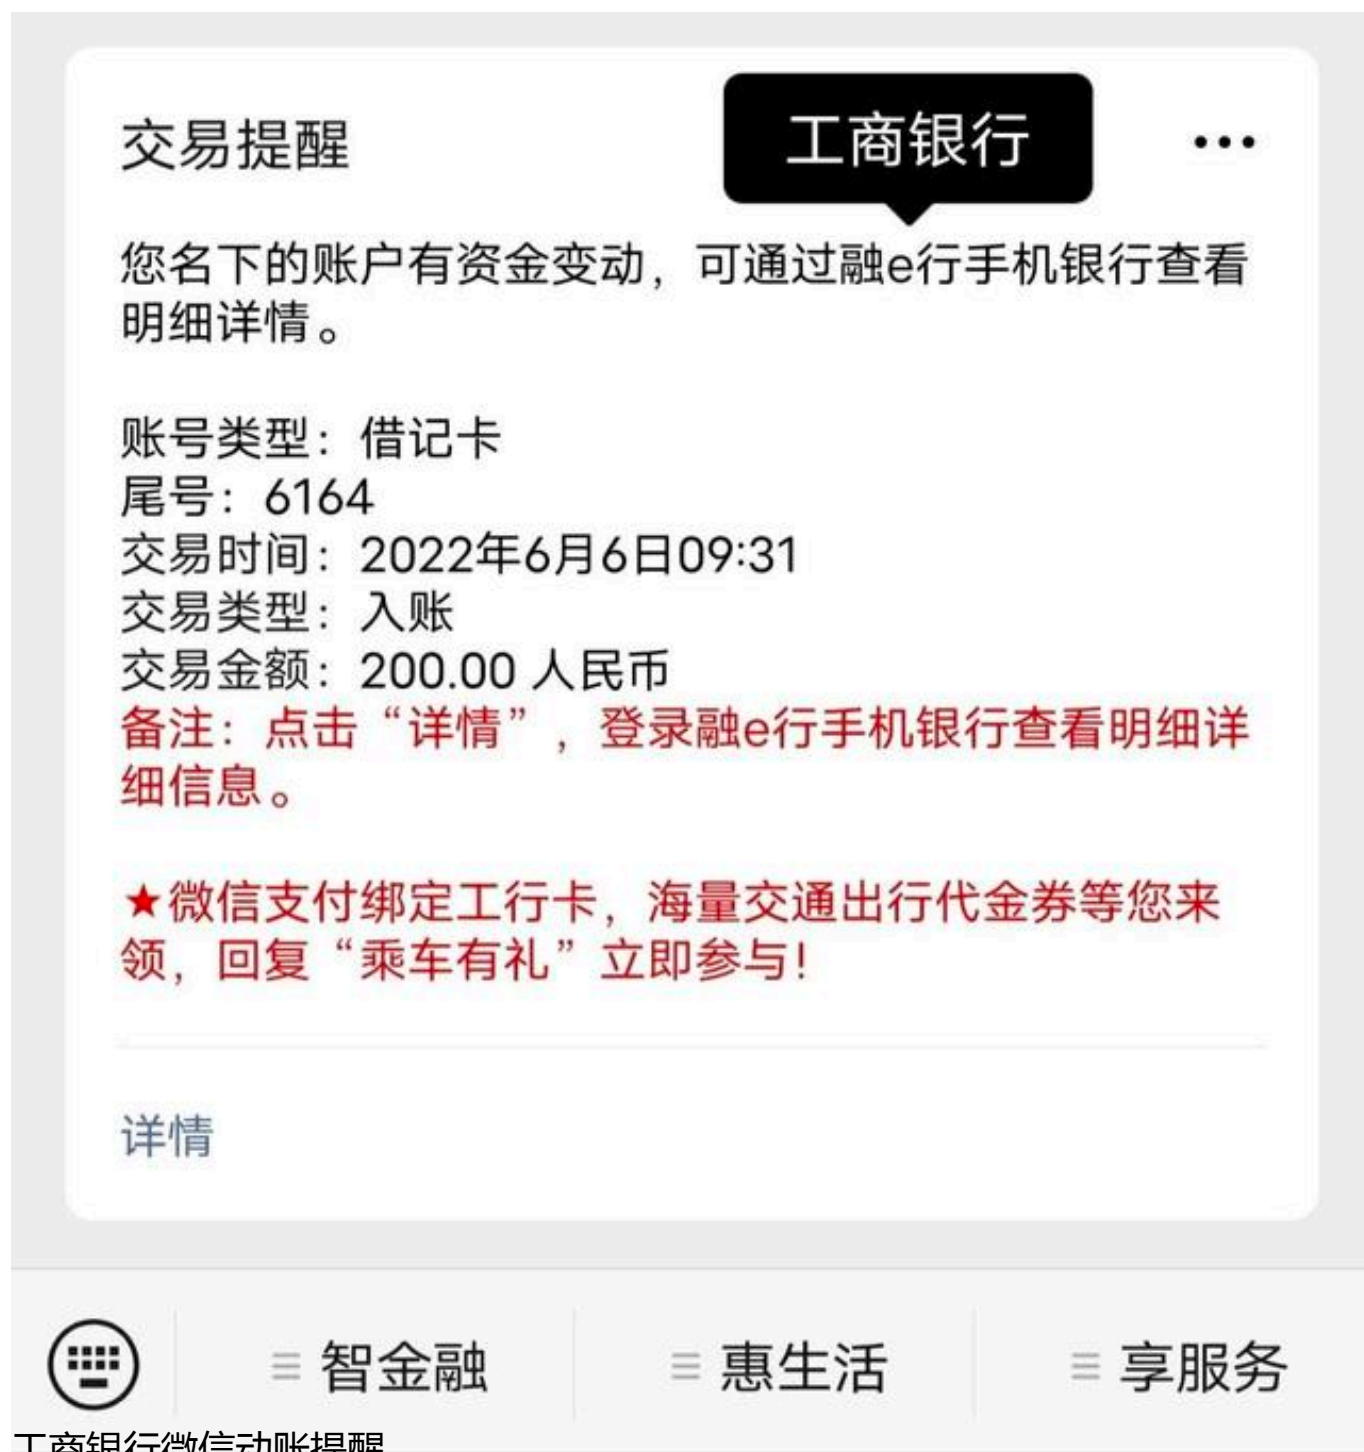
交易提醒

工商银行

•••

您名下的账户有资金变动，可通过融e行手机银行查看明细详情。

账号类型：借记卡
尾号：6164
交易时间：2022年6月6日09:31
交易类型：入账
交易金额：200.00 人民币
备注：点击“详情”，登录融e行手机银行查看明细详细信息。

★微信支付绑定工行卡，海量交通出行代金券等您来领，回复“乘车有礼”立即参与！

详情

≡ 智金融

≡ 惠生活

≡ 享服务

工商银行微信动账提醒